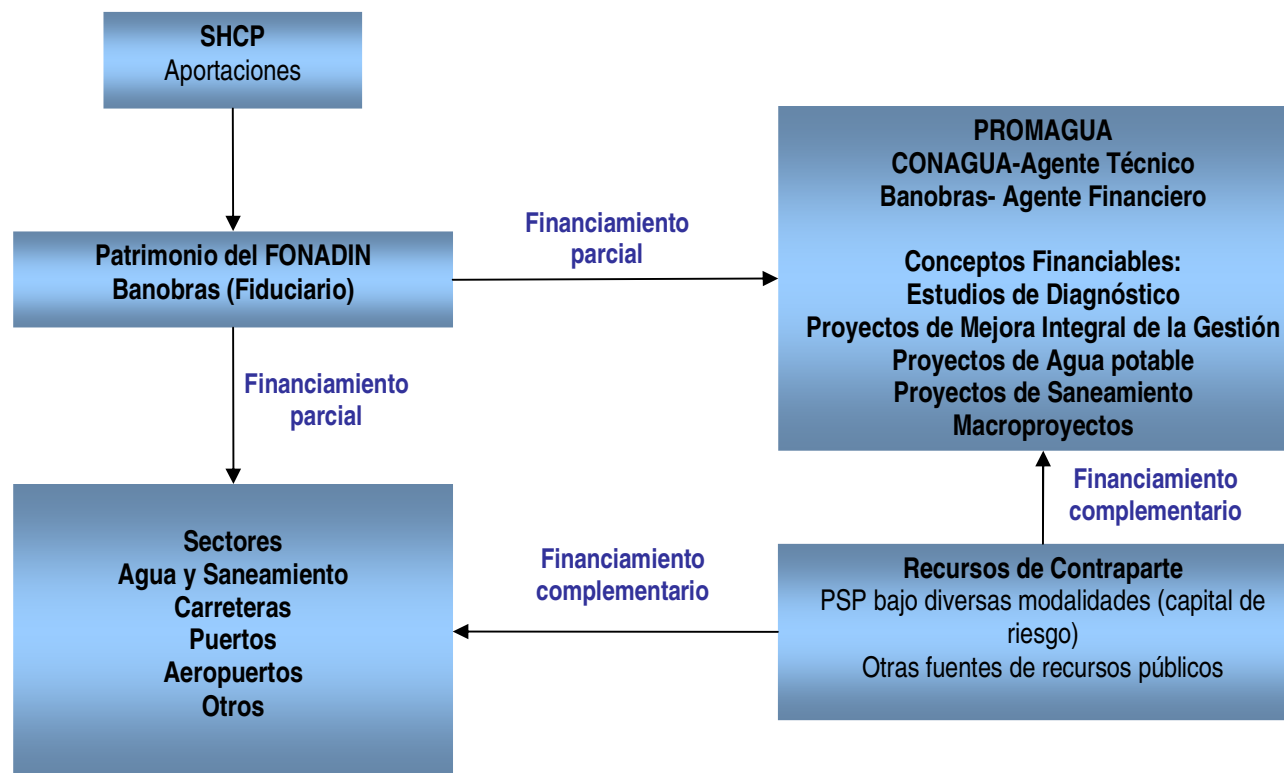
SHCP
Aportaciones

Patrimonio del FONADIN
Banobras (Fiduciario)

Financiamiento parcial

PROMAGUA
CONAGUA-Agente Técnico
Banobras- Agente Financiero

Conceptos Financiables:
Estudios de Diagnóstico
Proyectos de Mejora Integral de la Gestión
Proyectos de Agua potable
Proyectos de Saneamiento
Macroproyectos

Financiamiento parcial

Financiamiento complementario

Sectores
Agua y Saneamiento
Carreteras
Puertos
Aeropuertos
Otros

Financiamiento complementario

Recursos de Contraparte
PSP bajo diversas modalidades (capital de riesgo)
Otras fuentes de recursos públicos